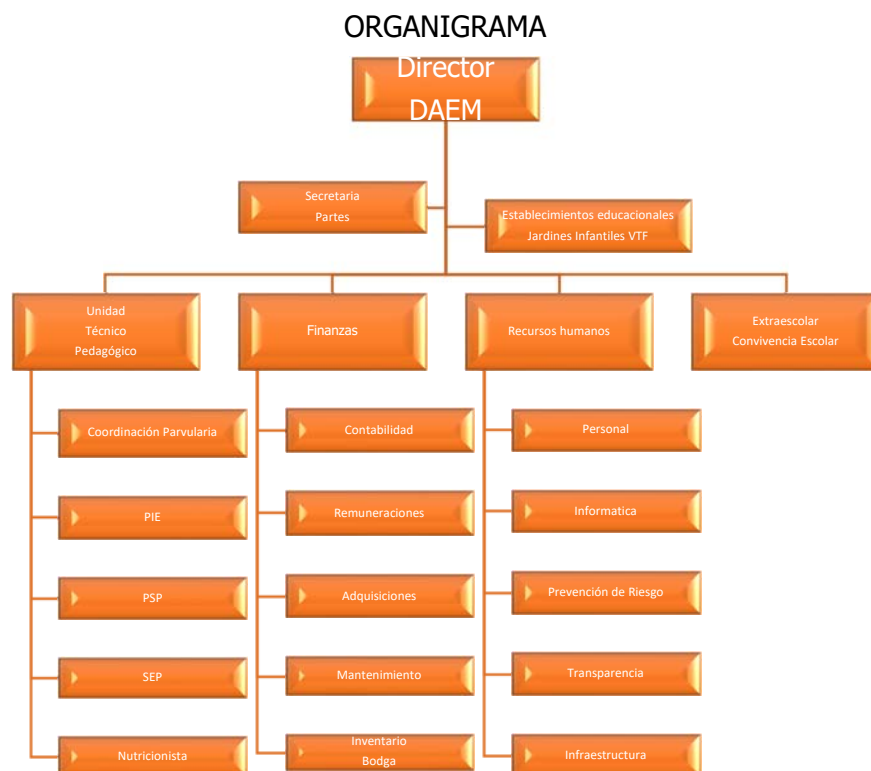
ORGANIGRAMA

Director DAEM

Secretaria Partes

Establecimientos educacionales Jardines Infantiles VTF

Unidad Técnico Pedagógico

Coordinación Parvularia

PIE

PSP

SEP

Nutricionista

Finanzas

Contabilidad

Remuneraciones

Adquisiciones

Mantenimiento

Inventario Bodga

Recursos humanos

Personal

Informatica

Prevención de Riesgo

Transparencia

Infraestructura

Extraescolar Convivencia Escolar